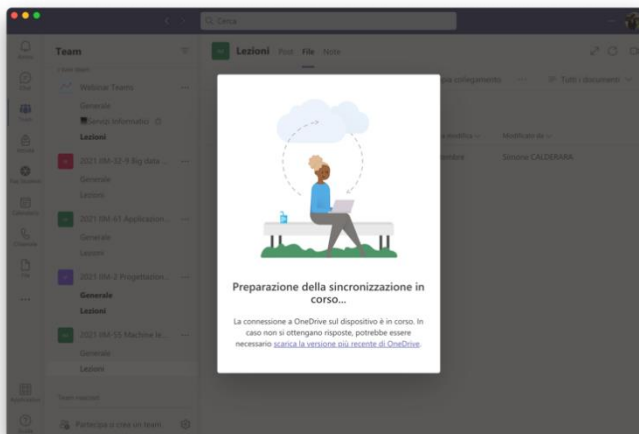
Cerca

Team

Webinar Teams
Generale
Servizi Informatici
Lezioni

2021-IM-32-9 Big data ...
Generale
Lezioni

2021-IM-41 Applicazion...
Generale
Lezioni

2021-IM-2 Progettazion...
Generale
Lezioni

2021-IM-55 Machine le...
Generale
Lezioni

Partecipa o crea un team

Lezioni Post File Note

collegamento
Tutti i documenti

Modificato da
Simone CALDERARA

Preparazione della sincronizzazione in corso...

La connessione a OneDrive sul dispositivo è in corso. In caso non si ottengano risposte, potrebbe essere necessario scarica la versione più recente di OneDrive.